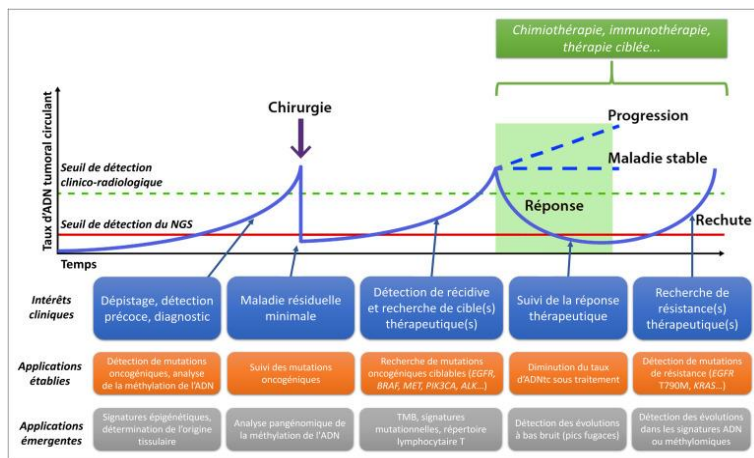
Chimiothérapie, immunothérapie, thérapie ciblée...

Taux d'ADN tumoral circulant

Chirurgie

Progression

Maladie stable

Seuil de détection clinico-radiologique

Réponse

Seuil de détection du NGS

Rechute

Temps

Intérêts cliniques

Dépistage, détection précoce, diagnostic

Maladie résiduelle minimale

Détection de récidive et recherche de cible(s) thérapeutique(s)

Suivi de la réponse thérapeutique

Recherche de résistance(s) thérapeutique(s)

Applications établies

Détection de mutations oncogéniques, analyse de la méthylation de l'ADN

Suivi des mutations oncogéniques

Recherche de mutations oncogéniques ciblables (EGFR, BRAF, MET, PIK3CA, ALK...)

Diminution du taux d'ADNtc sous traitement

Détection de mutations de résistance (EGFR T790M, KRAS...)

Applications émergentes

Signatures épigénétiques, détermination de l'origine tissulaire

Analyse pangénomique de la méthylation de l'ADN

TMB, signatures mutationnelles, répertoire lymphocytaire T

Détection des évolutions à bas bruit (pics fugaces)

Détection des évolutions dans les signatures ADN ou méthylomiques